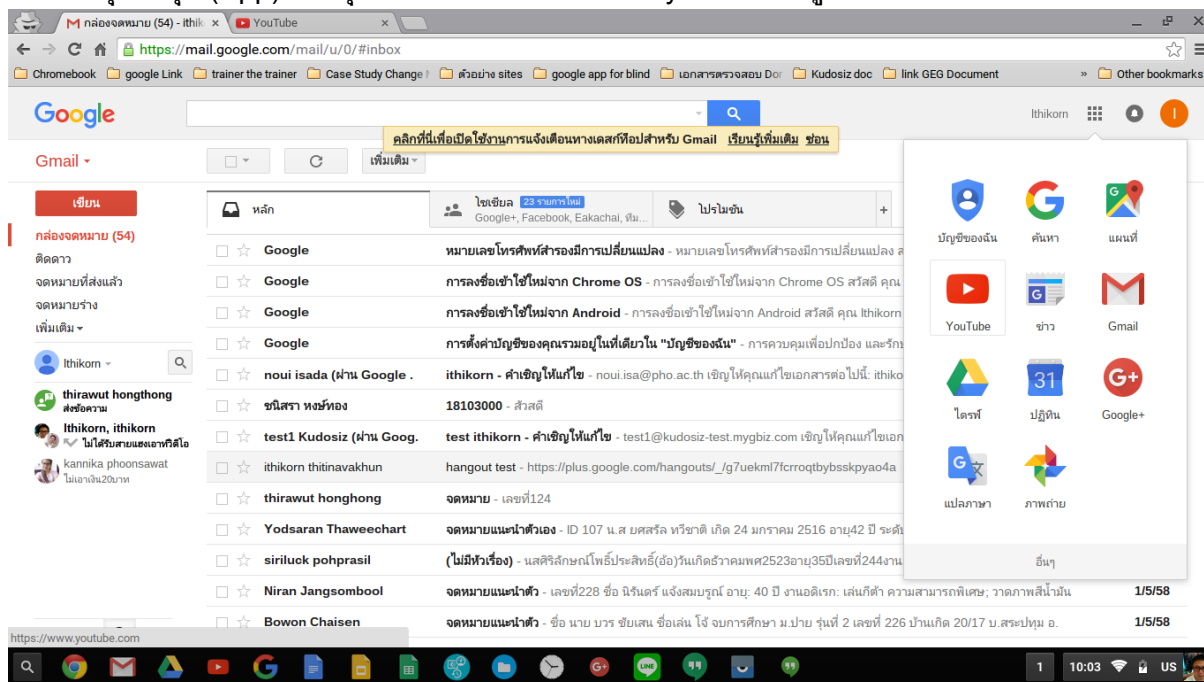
กล่องจดหมาย (54) - ithik ×
YouTube ×

https://mail.google.com/mail/u/0/#inbox

Chromebook | google Link | trainer the trainer | Case Study Change | ตัวอย่าง sites | google app for blind | เอกสารตรวจสอบ Do | Kudosiz doc | link GEG Document | » | Other bookmarks

Google

Ithikorn

คลิกที่นี่เพื่อเปิดใช้งานการแจ้งเตือนทางเดสก์ท็อปสำหรับ Gmail เรียนรู้เพิ่มเติม ซ่อน

Gmail

เพิ่มเติม

เขียน

กล่องจดหมาย (54)
ติดดาว
จดหมายที่ส่งแล้ว
จดหมายร่าง
เพิ่มเติม

Ithikorn

thirawut hongthong
ส่งข้อความ
Ithikorn, ithikorn
ไม่ได้รับสายแฮงเอาท์วิดีโอ
kannika phoonsawat
ไม่เอาเงิน20บาท

หลัก | โซเชียล 23 รายการใหม่ Google+, Facebook, Eakachai, ทีม... | โปรโมชัน | +

| | |
|---|---|
| Google | หมายเลขโทรศัพท์สำรองมีการเปลี่ยนแปลง - หมายเลขโทรศัพท์สำรองมีการเปลี่ยนแปลง ส |
| Google | การลงชื่อเข้าใช้ใหม่จาก Chrome OS - การลงชื่อเข้าใช้ใหม่จาก Chrome OS สวัสดี คุณ |
| Google | การลงชื่อเข้าใช้ใหม่จาก Android - การลงชื่อเข้าใช้ใหม่จาก Android สวัสดี คุณ Ithikorn |
| Google | การตั้งค่าบัญชีของคุณรวมอยู่ในที่เดียวใน "บัญชีของฉัน" - การควบคุมเพื่อปกป้อง และรัก |
| noui isada (ผ่าน Google . | ithikorn - คำเชิญให้แก้ไข - noui.isa@pho.ac.th เชิญให้คุณแก้ไขเอกสารต่อไปนี้: ithiko |
| ชนิสรา หงษ์ทอง | 18103000 - สวัสดี |
| test1 Kudosiz (ผ่าน Goog. | test ithikorn - คำเชิญให้แก้ไข - test1@kudosiz-test.mygbiz.com เชิญให้คุณแก้ไขเอก |
| ithikorn thitinavakhun | hangout test - https://plus.google.com/hangouts/_/g7uekml7fcrroqtbybsskpyao4a |
| thirawut honghong | จดหมาย - เลขที่124 |
| Yodsaran Thaweechart | จดหมายแนะนำตัวเอง - ID 107 น.ส ยศสรัล ทวีชาติ เกิด 24 มกราคม 2516 อายุ42 ปี ระดับ |
| siriluck pohprasil | (ไม่มีหัวเรื่อง) - นสศิริลักษณ์โพธิ์ประสิทธิ์(อ้อ)วันเกิดธีวาคมพศ2523อายุ35ปีเลขที่244งาน |
| Niran Jangsombool | จดหมายแนะนำตัว - เลขที่228 ชื่อ นิรันดร์ แจ้งสมบูรณ์ อายุ: 40 ปี งานอดิเรก: เล่นกีต้า ความสามารถพิเศษ; วาดภาพสีน้ำมัน 1/5/58 |
| Bowon Chaisen | จดหมายแนะนำตัว - ชื่อ นาย บวร ชัยเสน ชื่อเล่น โจ้ จบการศึกษา ม.ปาย รุ่นที่ 2 เลขที่ 226 บ้านเกิด 20/17 บ.สระปทุม อ. 1/5/58 |

บัญชีของฉัน | ค้นหา | แผนที่
YouTube | ข่าว | Gmail
ไดรฟ์ | ปฏิทิน | Google+
แปลภาษา | ภาพถ่าย
31
อื่นๆ

https://www.youtube.com

1 10:03 US